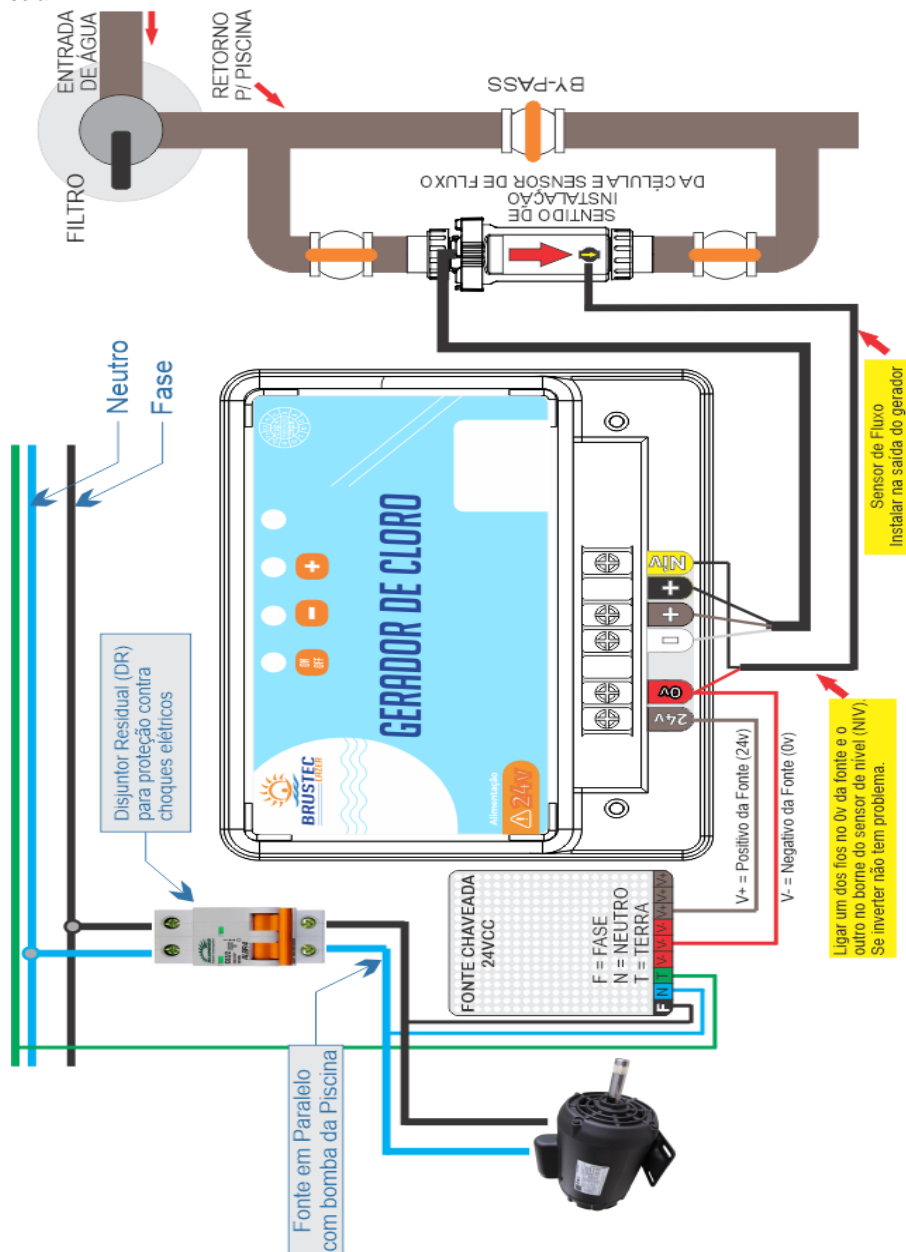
ENTRADA DE ÁGUA

RETORNO P/ PISCINA

BY-PASS

FILTRO

SENTIDO DE INSTALAÇÃO DA CÉLULA E SENSOR DE FLUXO

Neutro

Fase

Sensor de Fluxo
Instalar na saída do gerador

GERADOR DE CLORO

BRUSTEC LAZER

Alimentação 24v

ON OFF

Niv

+

+

0v

24v

V+ = Positivo da Fonte (24v)

V- = Negativo da Fonte (0v)

Ligar um dos fios no 0v da fonte e o outro no borne do sensor de nível (NIV).
Se inverter não tem problema.

Disjuntor Residual (DR) para proteção contra choques elétricos

FONTE CHAVEADA 24VCC

F = FASE
N = NEUTRO
T = TERRA

F N T V- V- V- V+ V+ V+

Fonte em Paralelo com bomba da Piscina